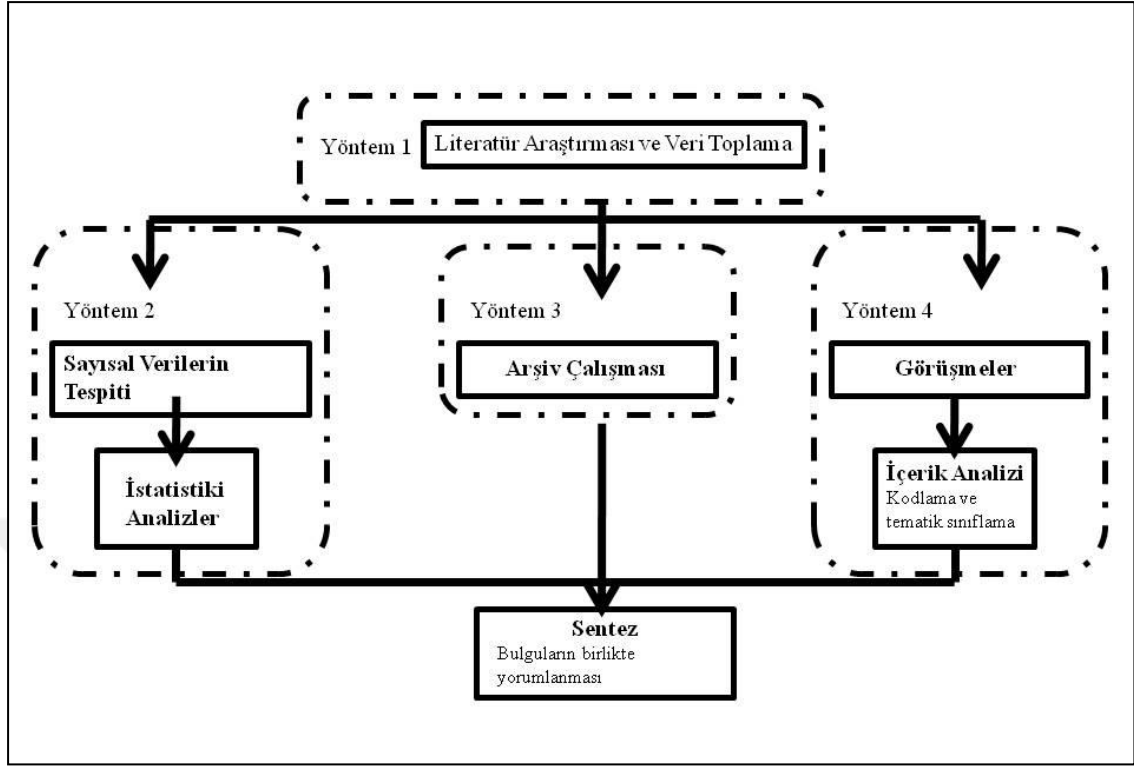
Yöntem 1 Literatür Araştırması ve Veri Toplama

Yöntem 2

Sayısal Verilerin Tespiti

İstatistiki Analizler

Yöntem 3

Arşiv Çalışması

Yöntem 4

Görüşmeler

İçerik Analizi
Kodlama ve tematik sınıflama

Sentez
Bulguların birlikte yorumlanması